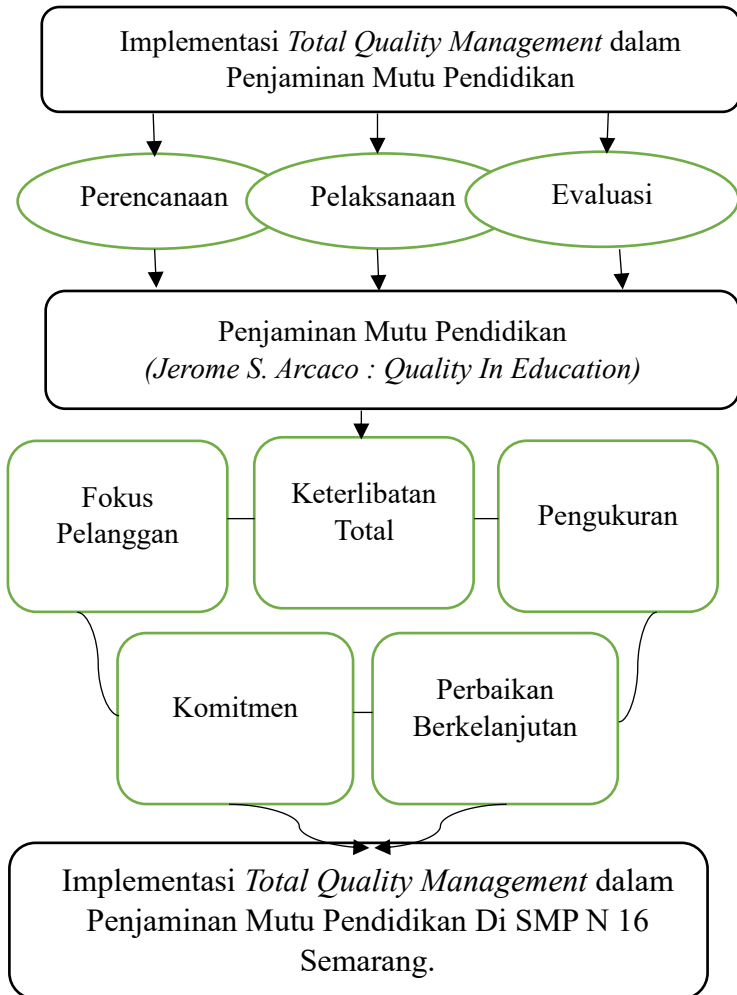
Implementasi *Total Quality Management* dalam Penjaminan Mutu Pendidikan

Perencanaan

Pelaksanaan

Evaluasi

Penjaminan Mutu Pendidikan
*(Jerome S. Arcaco : Quality In Education)*

Fokus Pelanggan

Keterlibatan Total

Pengukuran

Komitmen

Perbaikan Berkelanjutan

Implementasi *Total Quality Management* dalam Penjaminan Mutu Pendidikan Di SMP N 16 Semarang.